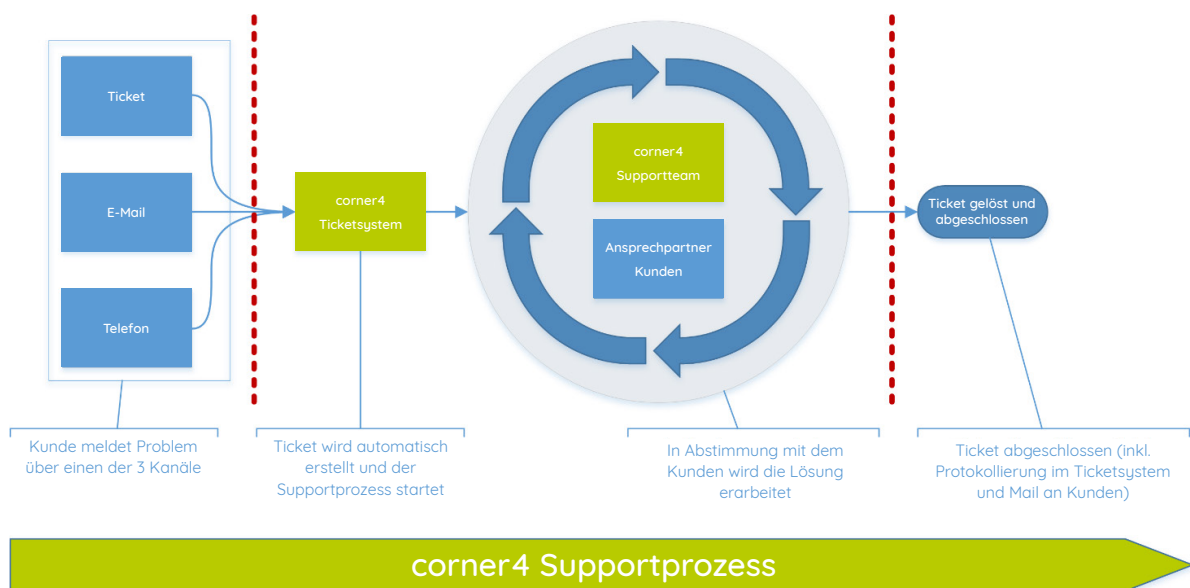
Ticket

E-Mail

Telefon

corner4
Ticketsystem

corner4
Supportteam

Ansprechpartner
Kunden

Ticket gelöst und abgeschlossen

Kunde meldet Problem über einen der 3 Kanäle

Ticket wird automatisch erstellt und der Supportprozess startet

In Abstimmung mit dem Kunden wird die Lösung erarbeitet

Ticket abgeschlossen (inkl. Protokollierung im Ticketsystem und Mail an Kunden)

corner4 Supportprozess